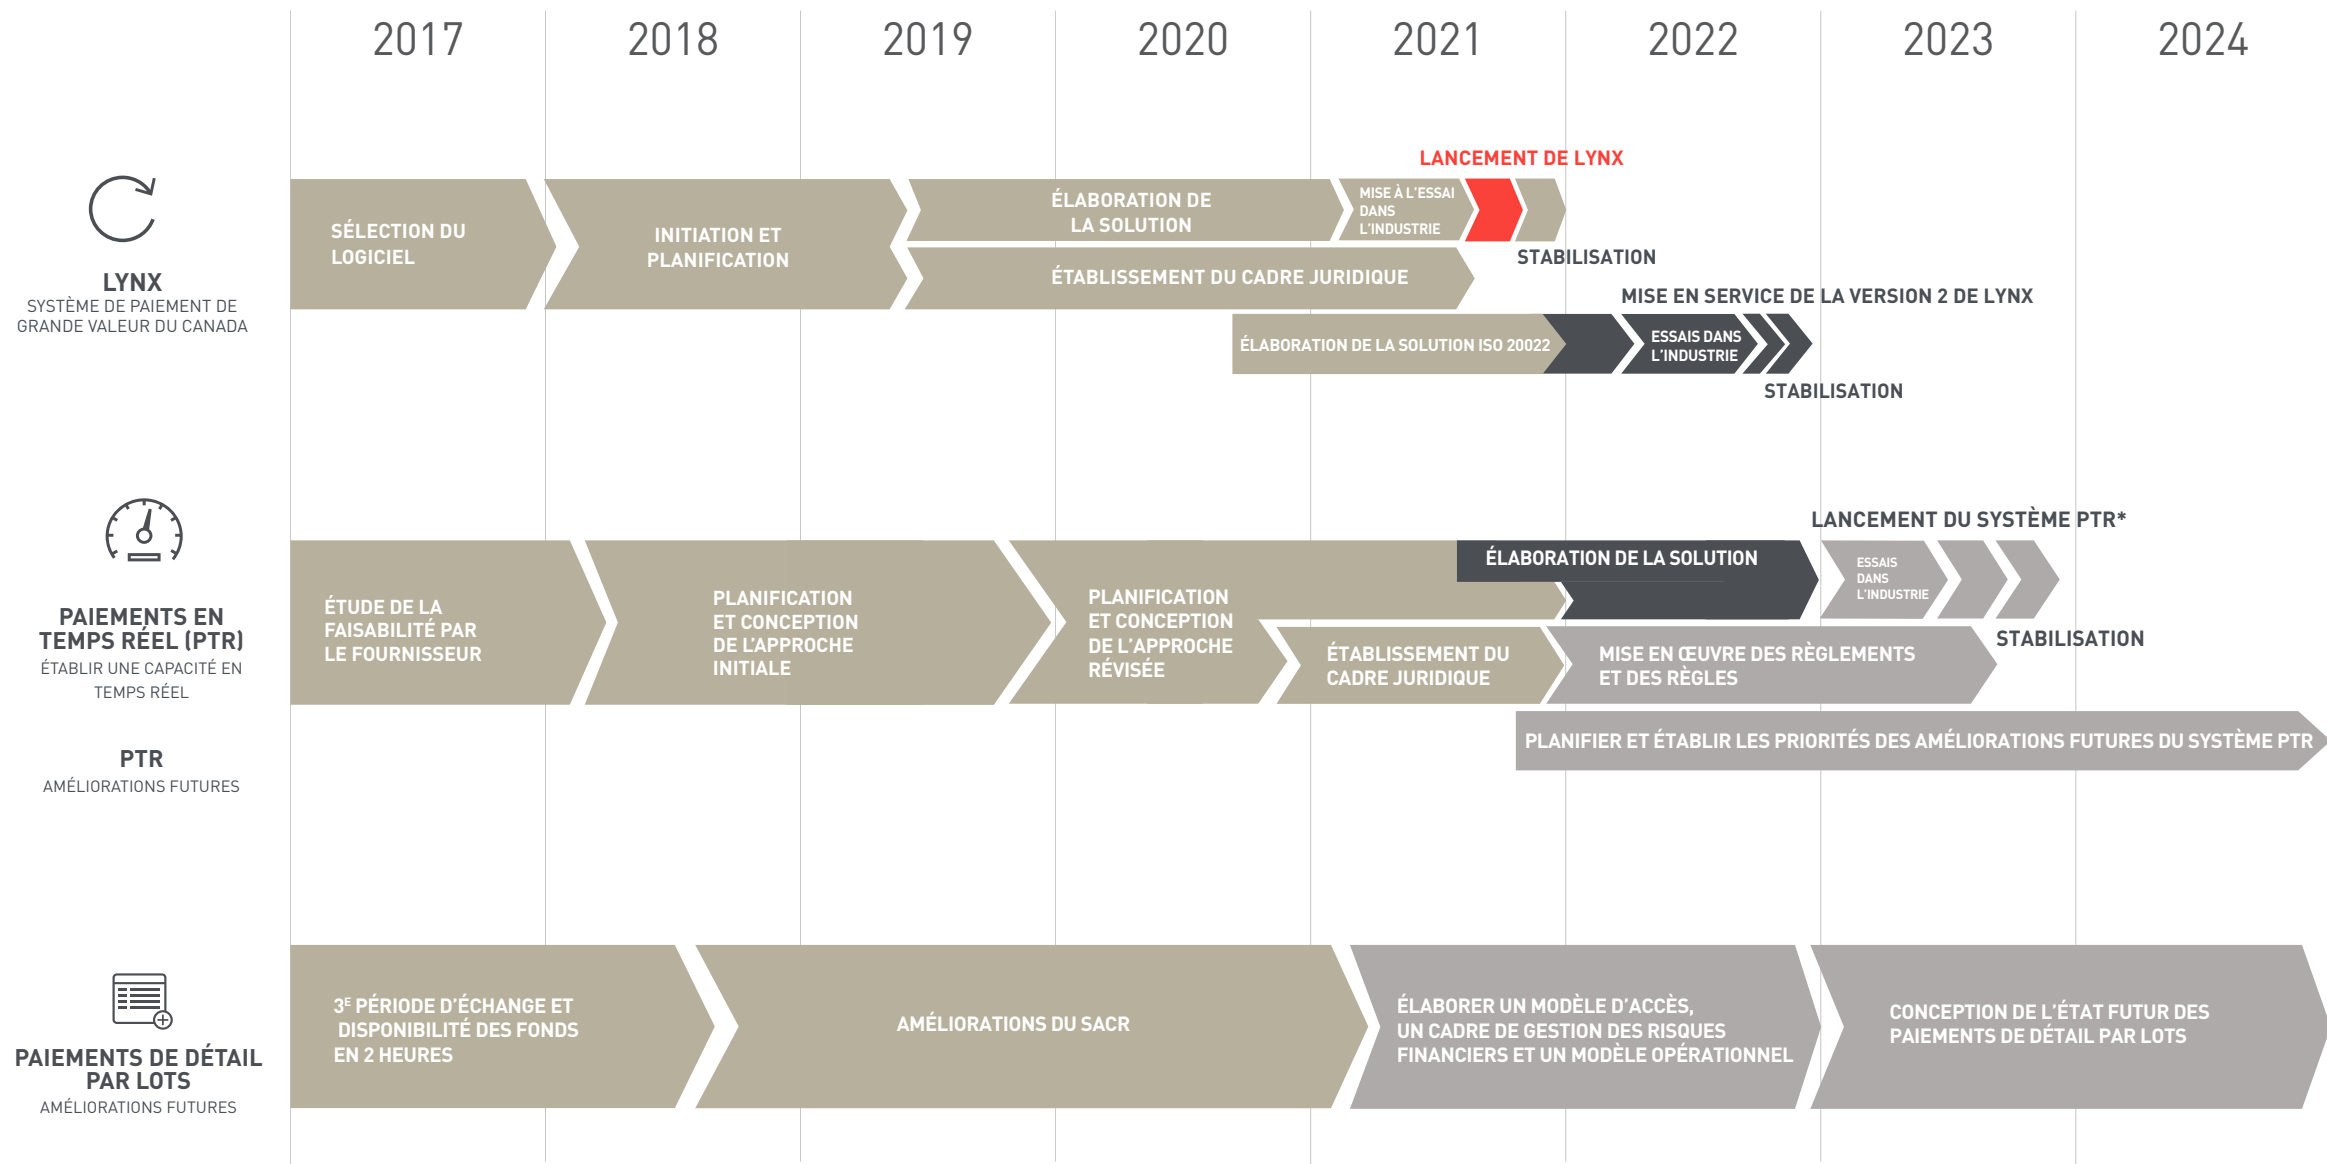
2017 2018 2019 2020 2021 2022 2023 2024

LYNX
SYSTÈME DE PAIEMENT DE GRANDE VALEUR DU CANADA

SÉLECTION DU LOGICIEL

INITIATION ET PLANIFICATION

ÉLABORATION DE LA SOLUTION

MISE À L'ESSAI DANS L'INDUSTRIE

LANCEMENT DE LYNX

STABILISATION

ÉTABLISSEMENT DU CADRE JURIDIQUE

MISE EN SERVICE DE LA VERSION 2 DE LYNX

ÉLABORATION DE LA SOLUTION ISO 20022

ESSAIS DANS L'INDUSTRIE

STABILISATION

PAIEMENTS EN TEMPS RÉEL (PTR)
ÉTABLIR UNE CAPACITÉ EN TEMPS RÉEL

ÉTUDE DE LA FAISABILITÉ PAR LE FOURNISSEUR

PLANIFICATION ET CONCEPTION DE L'APPROCHE INITIALE

PLANIFICATION ET CONCEPTION DE L'APPROCHE RÉVISÉE

ÉLABORATION DE LA SOLUTION

LANCEMENT DU SYSTÈME PTR*

ESSAIS DANS L'INDUSTRIE

STABILISATION

ÉTABLISSEMENT DU CADRE JURIDIQUE

MISE EN ŒUVRE DES RÈGLEMENTS ET DES RÈGLES

PTR
AMÉLIORATIONS FUTURES

PLANIFIER ET ÉTABLIR LES PRIORITÉS DES AMÉLIORATIONS FUTURES DU SYSTÈME PTR

PAIEMENTS DE DÉTAIL PAR LOTS
AMÉLIORATIONS FUTURES

3$^{E}$ PÉRIODE D'ÉCHANGE ET DISPONIBILITÉ DES FONDS EN 2 HEURES

AMÉLIORATIONS DU SACR

ÉLABORER UN MODÈLE D'ACCÈS, UN CADRE DE GESTION DES RISQUES FINANCIERS ET UN MODÈLE OPÉRATIONNEL

CONCEPTION DE L'ÉTAT FUTUR DES PAIEMENTS DE DÉTAIL PAR LOTS